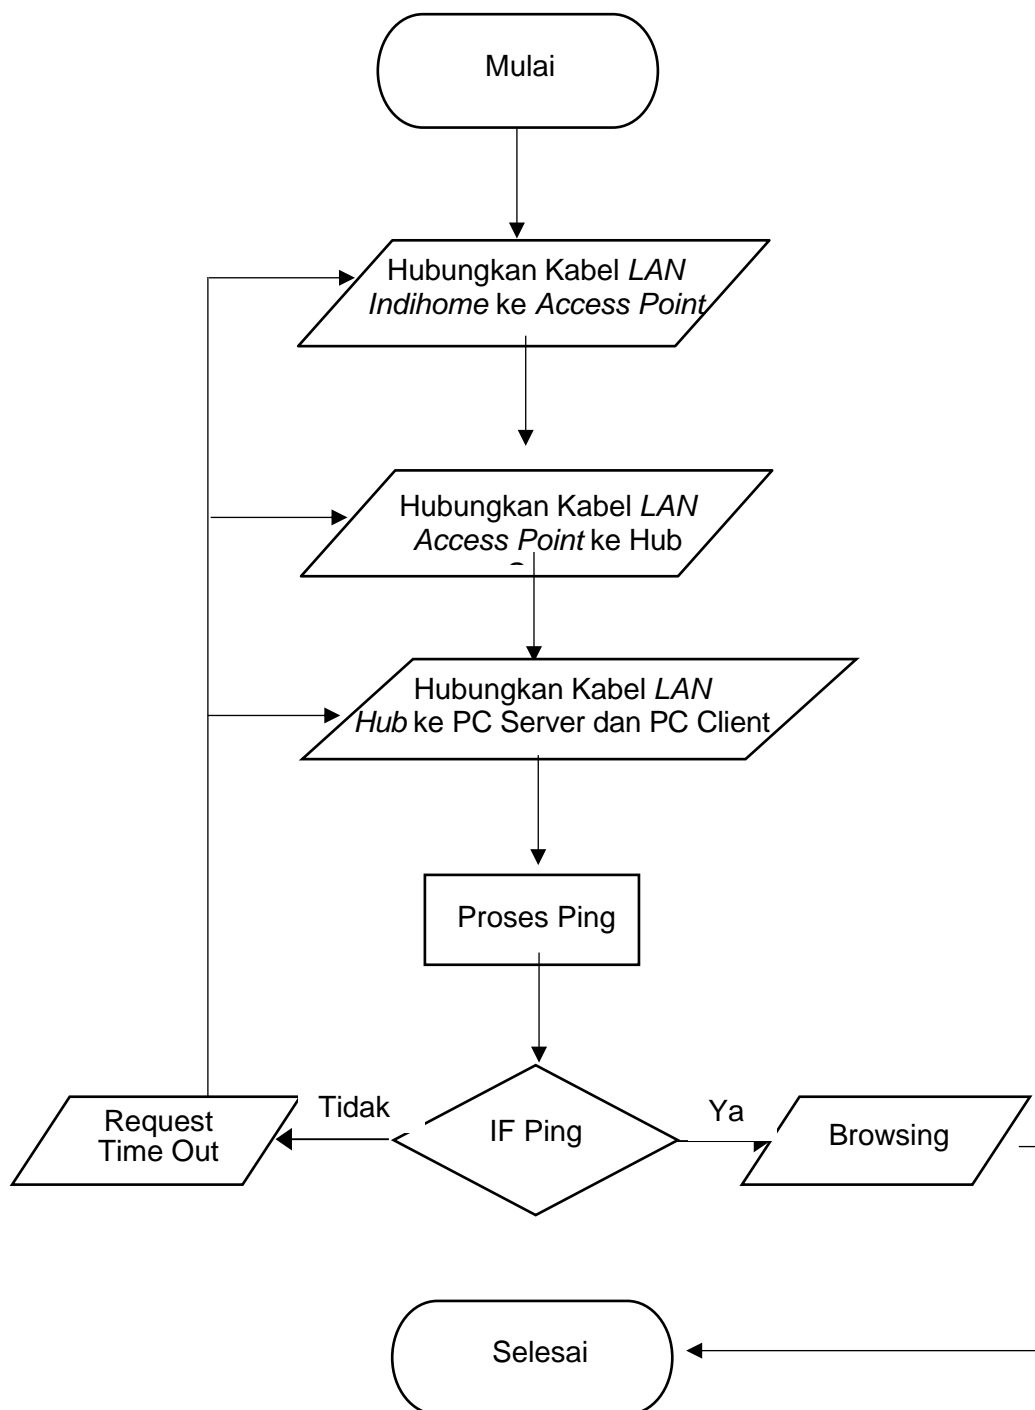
Mulai

Hubungkan Kabel *LAN* *Indihome* ke *Access Point*

Hubungkan Kabel *LAN* *Access Point* ke Hub

Hubungkan Kabel *LAN* *Hub* ke PC Server dan PC Client

Proses Ping

Request Time Out

Tidak

IF Ping

Ya

Browsing

Selesai